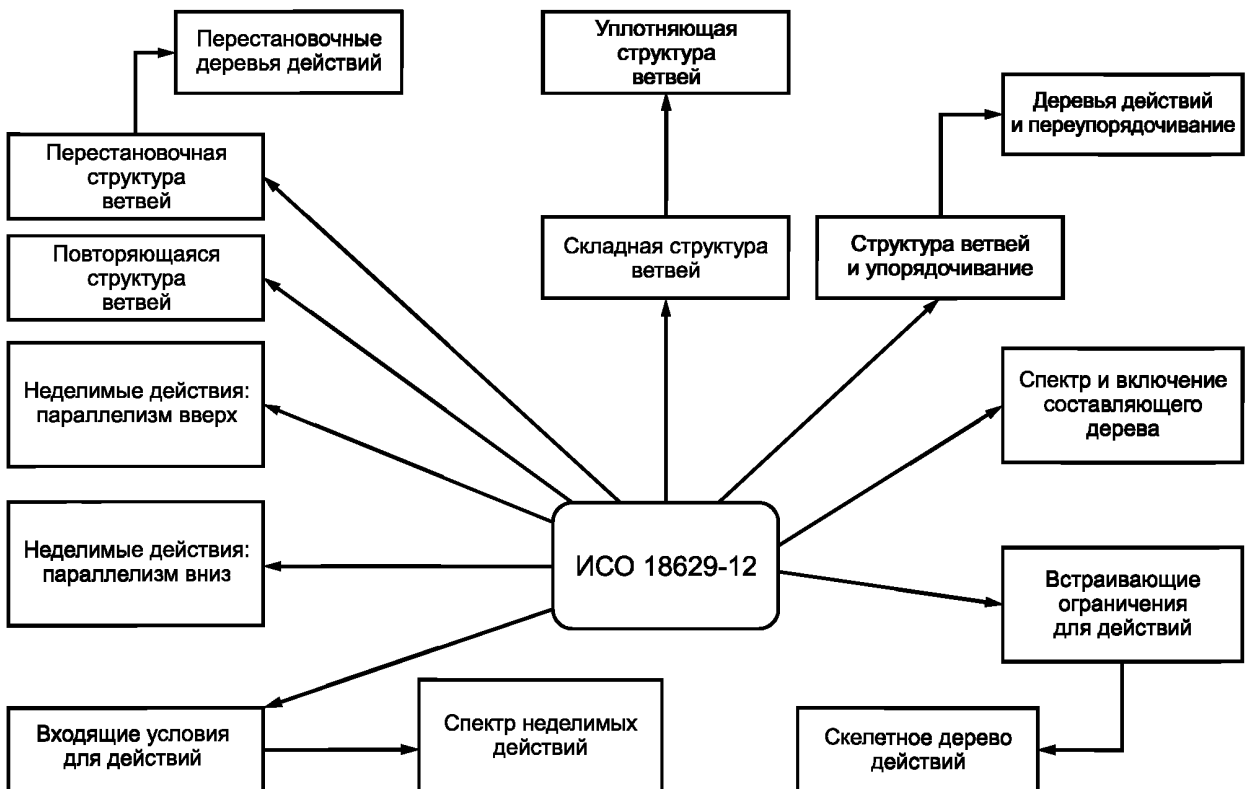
Перестановочные деревья действий

Уплотняющая структура ветвей

Деревья действий и переупорядочивание

Перестановочная структура ветвей

Повторяющаяся структура ветвей

Складная структура ветвей

Структура ветвей и упорядочивание

Неделимые действия: параллелизм вверх

Спектр и включение составляющего дерева

Неделимые действия: параллелизм вниз

ИСО 18629-12

Встраивающие ограничения для действий

Входящие условия для действий

Спектр неделимых действий

Скелетное дерево действий